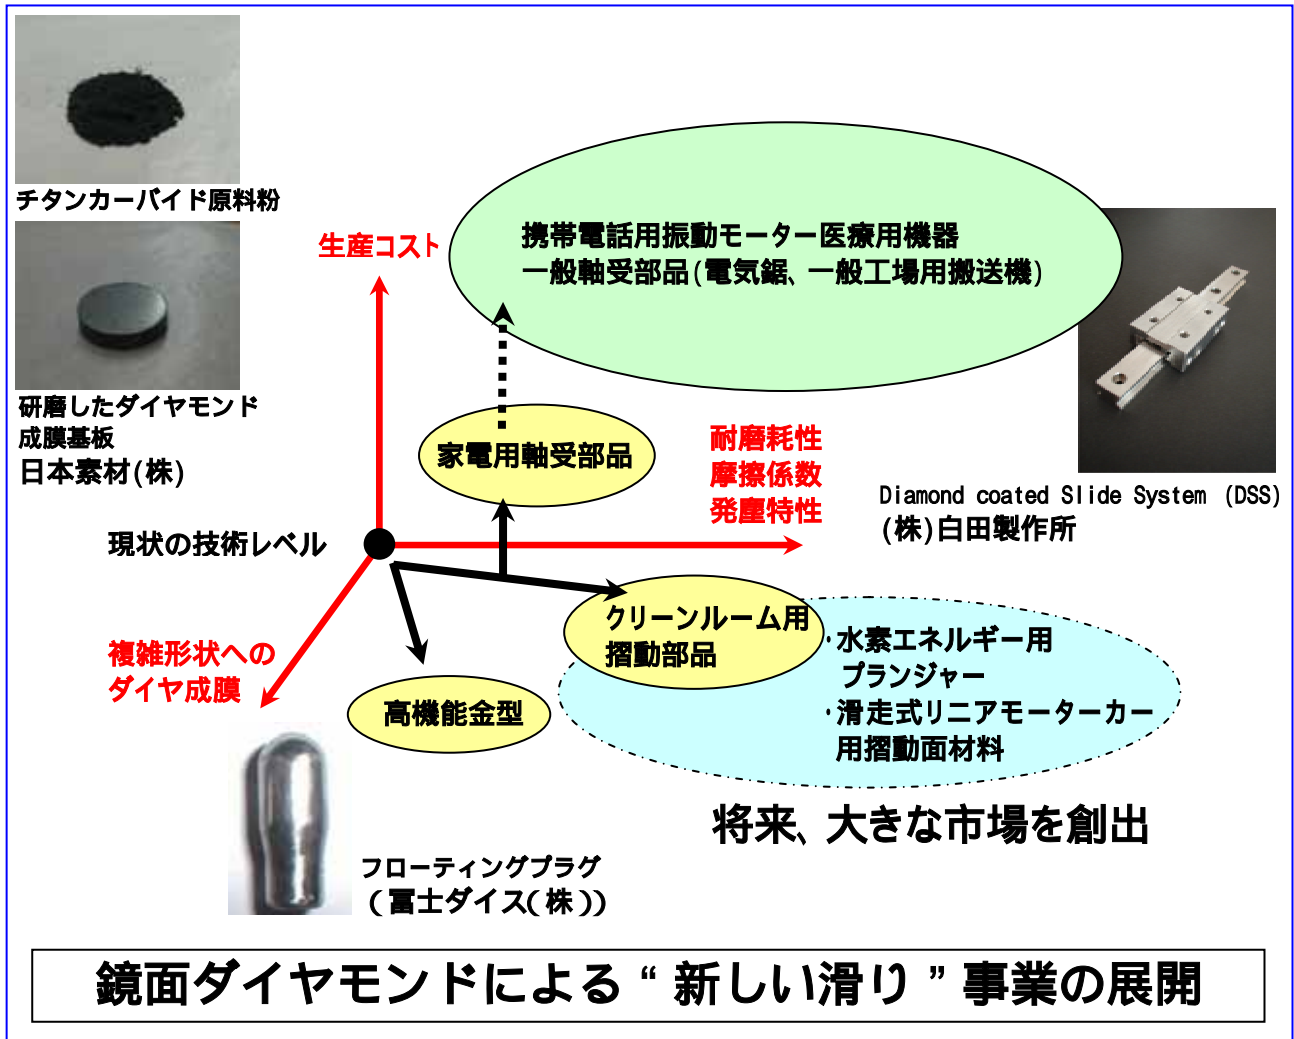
チタンカーバイド原料粉

研磨したダイヤモンド成膜基板
日本素材(株)

生産コスト

携帯電話用振動モーター医療用機器
一般軸受部品(電気鋸、一般工場用搬送機)

Diamond coated Slide System (DSS)
(株)白田製作所

家電用軸受部品

耐磨耗性
摩擦係数
発塵特性

現状の技術レベル

クリーンルーム用摺動部品

・水素エネルギー用プランジャー
・滑走式リニアモーターカー用摺動面材料

複雑形状へのダイヤ成膜

高機能金型

将来、大きな市場を創出

フローティングプラグ
(富士ダイス(株))

鏡面ダイヤモンドによる“新しい滑り”事業の展開